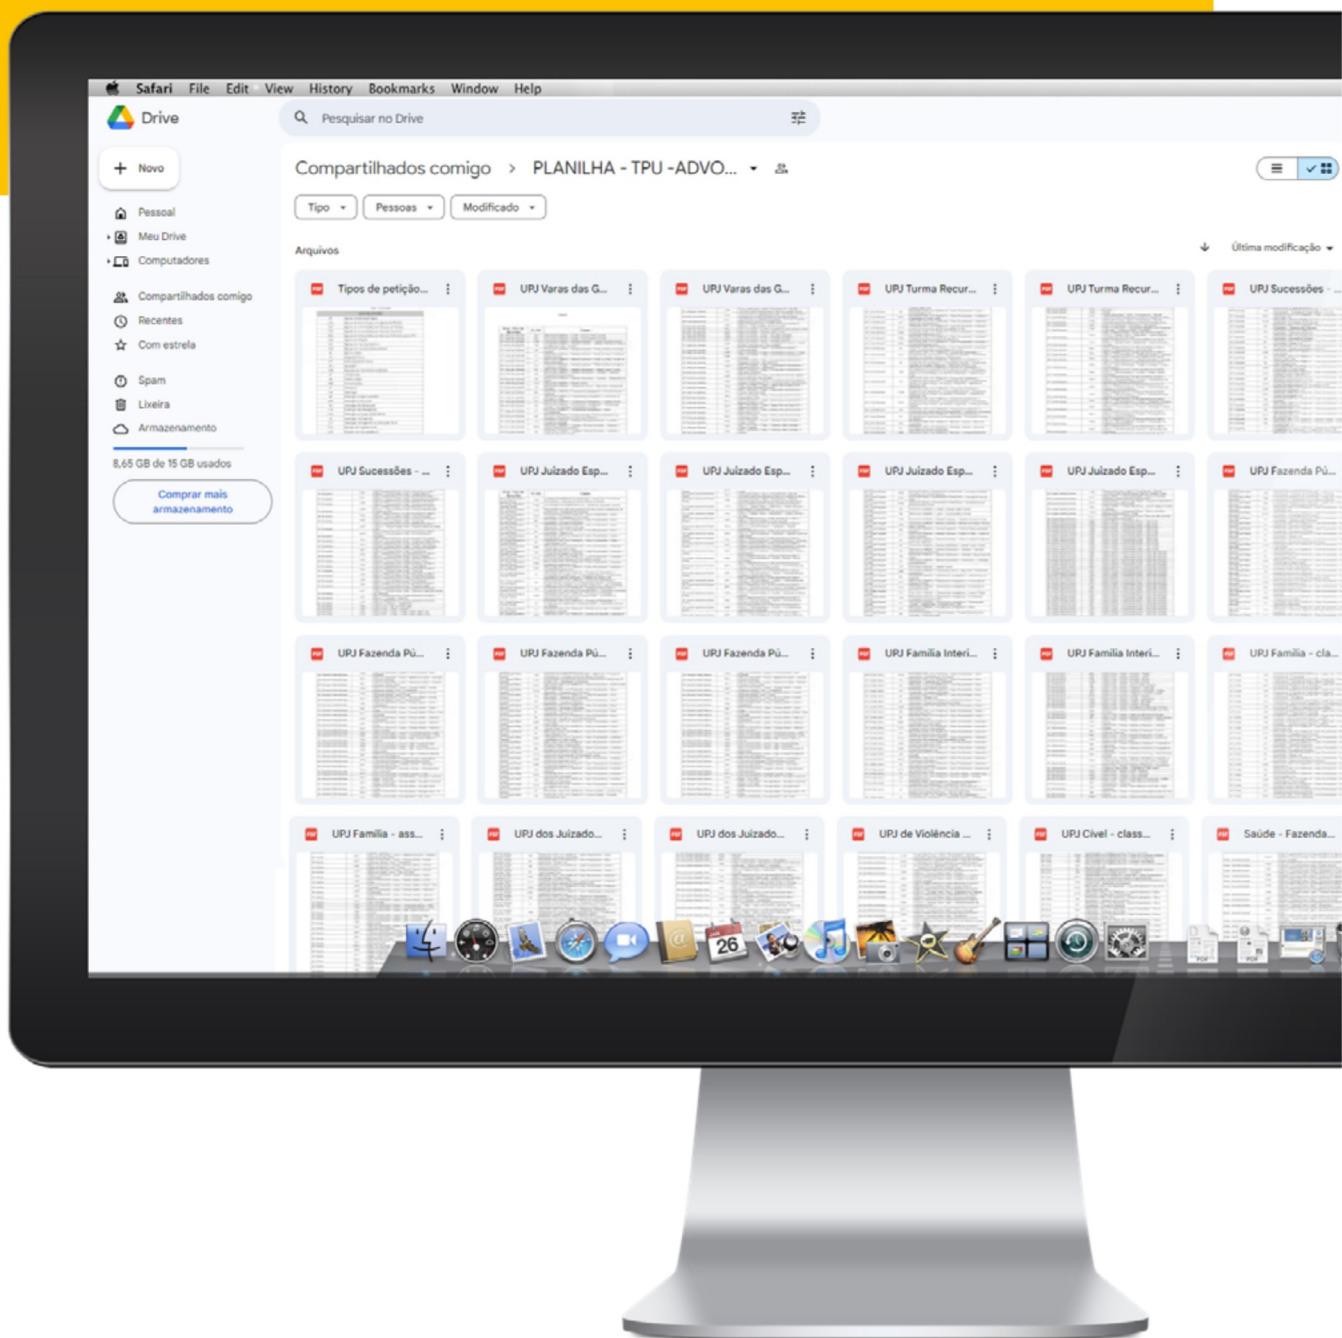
Safari File Edit View History Bookmarks Window Help

Drive

Pesquisar no Drive

Novo

Pessoal
Meu Drive
Computadores

Compartilhados comigo
Recentes
Com estrela

Spam
Lixeira
Armazenamento

8,65 GB de 15 GB usados

Comprar mais armazenamento

Compartilhados comigo > PLANILHA - TPU -ADVO...

Tipo
Pessoas
Modificado

Arquivos

Última modificação

Tipos de petição...
UPJ Varas das G...
UPJ Varas das G...
UPJ Turma Recur...
UPJ Turma Recur...
UPJ Sucessões - ...
UPJ Sucessões - ...
UPJ Juizado Esp...
UPJ Juizado Esp...
UPJ Juizado Esp...
UPJ Juizado Esp...
UPJ Fazenda Pú...
UPJ Fazenda Pú...
UPJ Fazenda Pú...
UPJ Fazenda Pú...
UPJ Família Interi...
UPJ Família Interi...
UPJ Família - cla...
UPJ Família - ass...
UPJ dos Juizado...
UPJ dos Juizado...
UPJ de Violência ...
UPJ Cível - class...
Saúde - Fazenda...

26